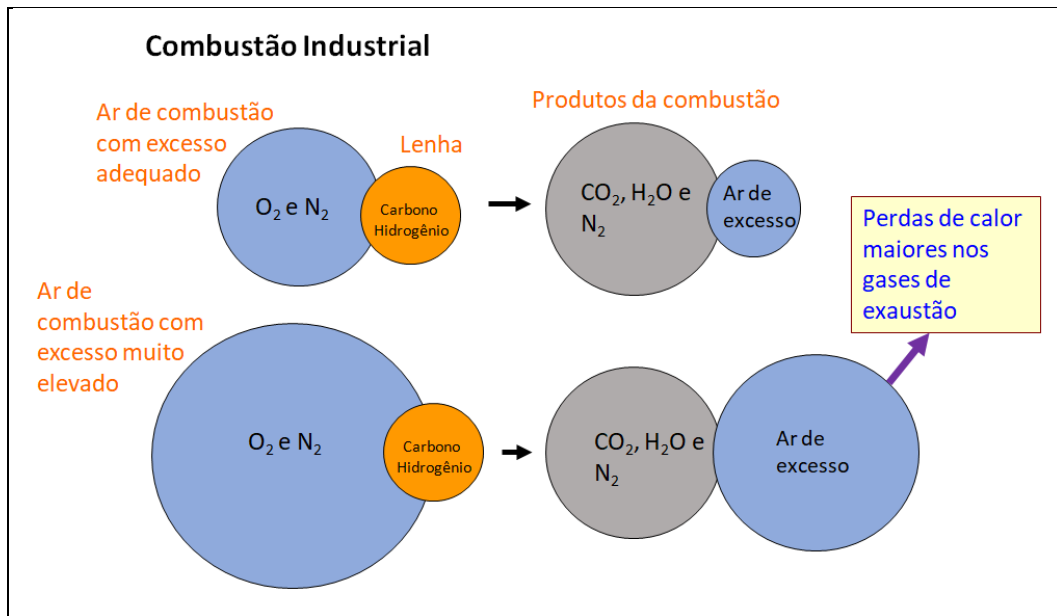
Combustão Industrial

Ar de combustão com excesso adequado

Lenha

$O_2$ e $N_2$

Carbono Hidrogênio

Produtos da combustão

$CO_2$, $H_2O$ e $N_2$

Ar de excesso

Perdas de calor maiores nos gases de exaustão

Ar de combustão com excesso muito elevado

$O_2$ e $N_2$

Carbono Hidrogênio

$CO_2$, $H_2O$ e $N_2$

Ar de excesso